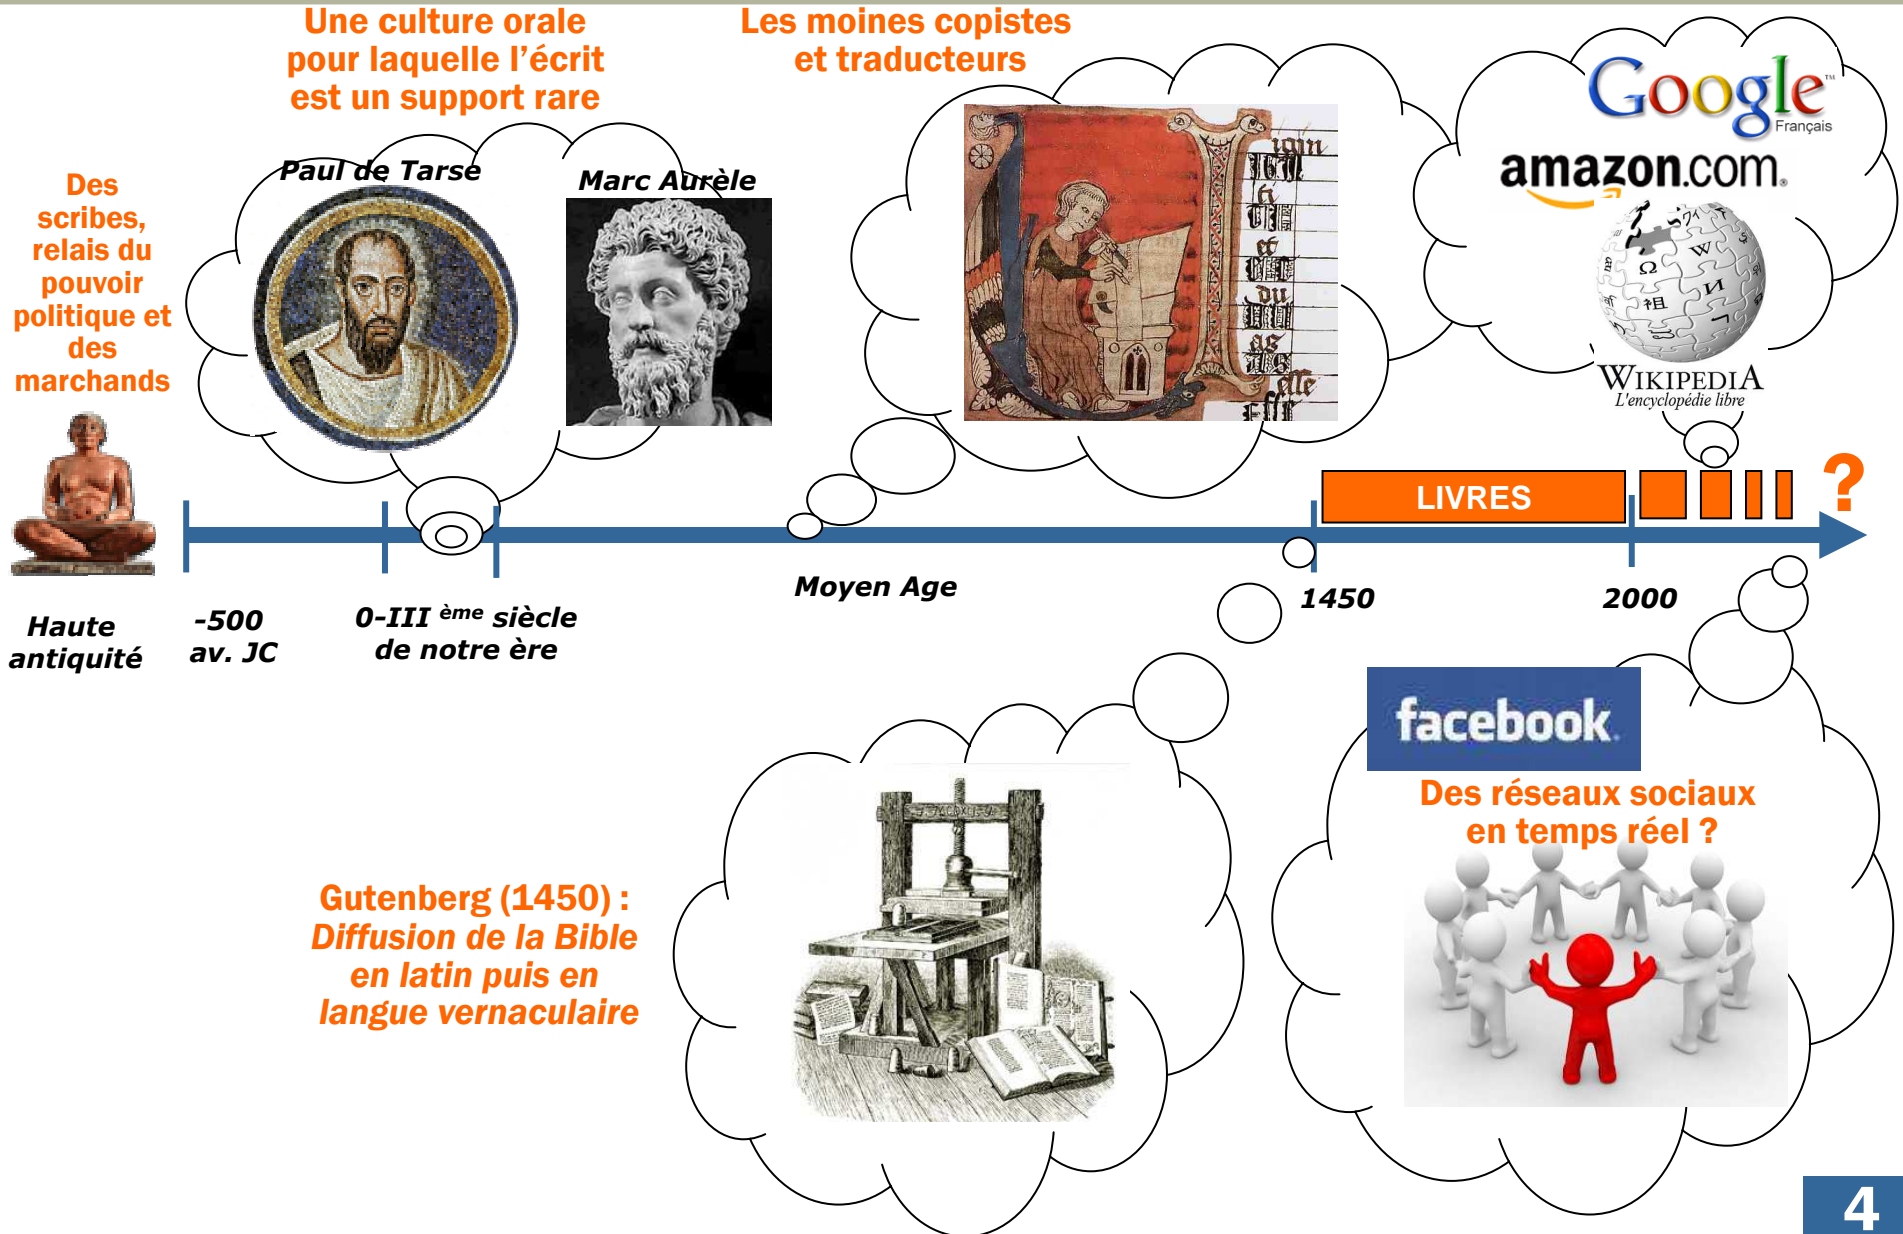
Une culture orale pour laquelle l'écrit est un support rare

Les moines copistes et traducteurs

Google Français

amazon.com

WIKIPEDIA
L'encyclopédie libre

Des scribes, relais du pouvoir politique et des marchands

Paul de Tarse

Marc Aurèle

LIVRES

?

Haute antiquité

-500 av. JC

0-III $^{ème}$ siècle de notre ère

Moyen Age

1450

2000

facebook

Des réseaux sociaux en temps réel ?

Gutenberg (1450) :
Diffusion de la Bible en latin puis en langue vernaculaire

4